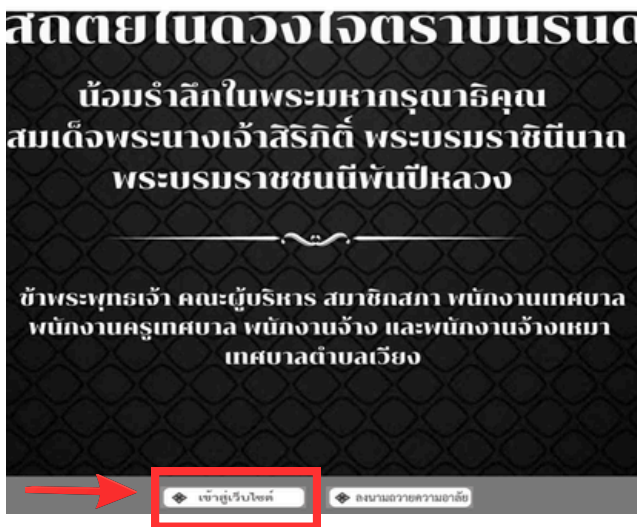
สถิตย์ในดวงใจตราบนิรันดร์

น้อมรำลึกในพระมหากรุณาธิคุณ
สมเด็จพระนางเจ้าสิริกิติ์ พระบรมราชินีนาถ
พระบรมราชชนนีพันปีหลวง

ข้าพระพุทธเจ้า คณะผู้บริหาร สมาชิกสภา พนักงานเทศบาล พนักงานครูเทศบาล พนักงานจ้าง และพนักงานจ้างเหมา เทศบาลตำบลเวียง

เข้าสู่เว็บไซต์

ลงนามถวายความอาลัย